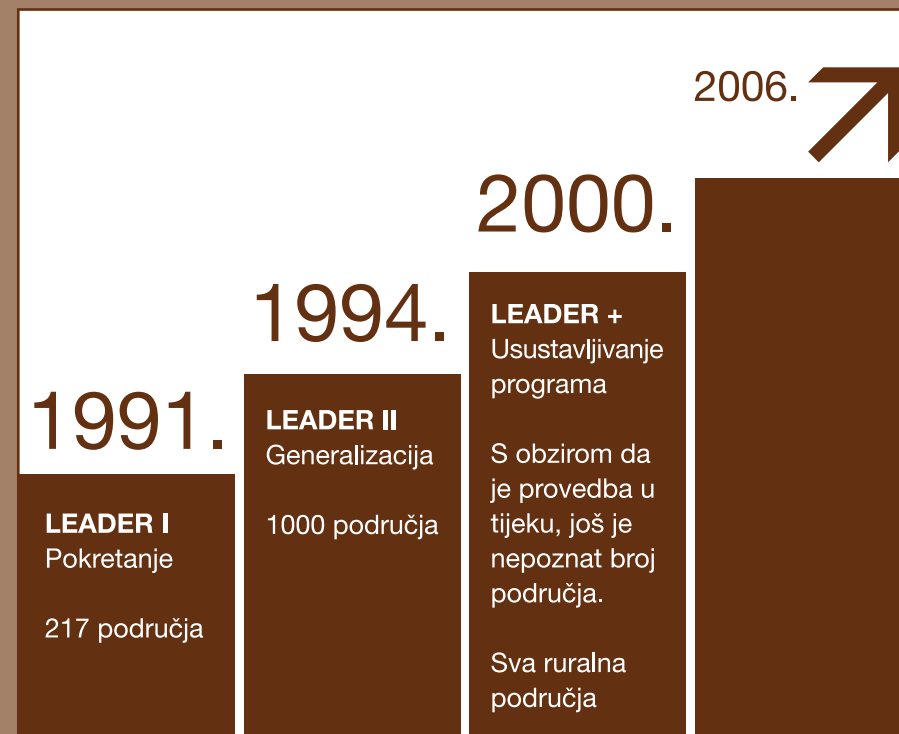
2006.

2000.

1994.

1991.

LEADER I
Pokretanje

217 područja

LEADER II
Generalizacija

1000 područja

LEADER +
Usustavljivanje programa

S obzirom da je provedba u tijeku, još je nepoznat broj područja.

Sva ruralna područja